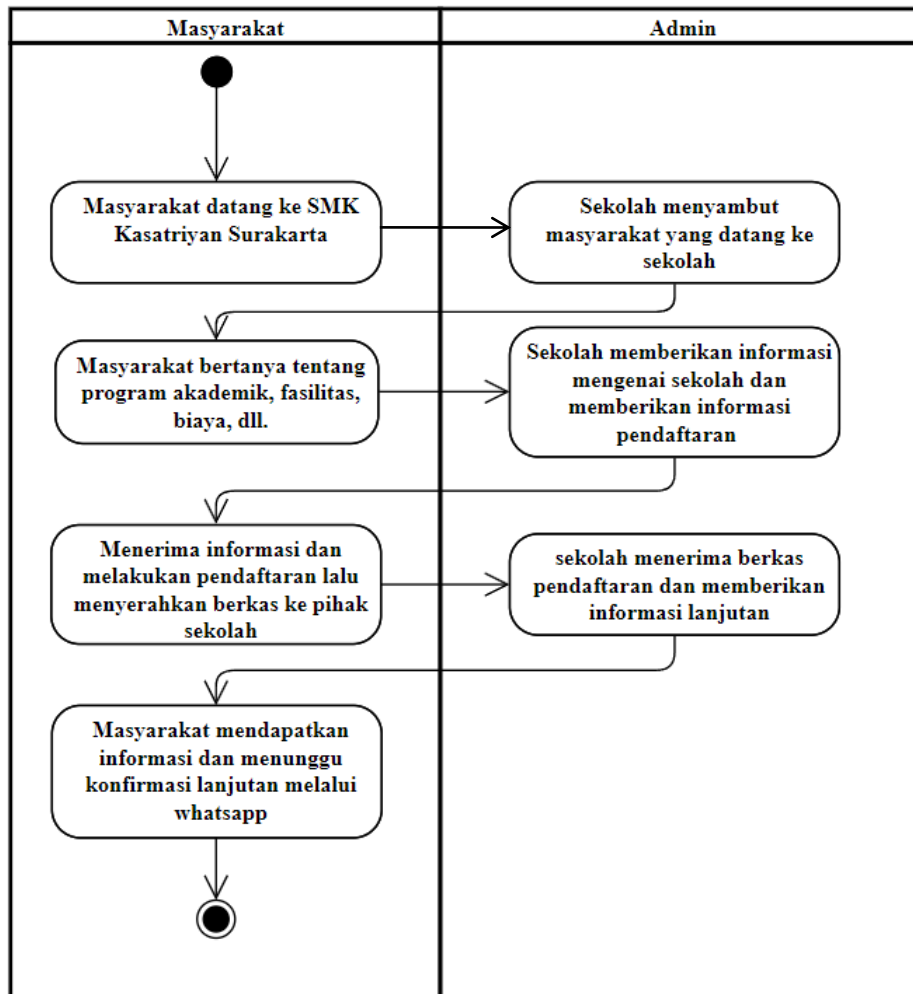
| Masyarakat | Admin |
|---|---|

Masyarakat datang ke SMK Kasatriyan Surakarta

Sekolah menyambut masyarakat yang datang ke sekolah

Masyarakat bertanya tentang program akademik, fasilitas, biaya, dll.

Sekolah memberikan informasi mengenai sekolah dan memberikan informasi pendaftaran

Menerima informasi dan melakukan pendaftaran lalu menyerahkan berkas ke pihak sekolah

sekolah menerima berkas pendaftaran dan memberikan informasi lanjutan

Masyarakat mendapatkan informasi dan menunggu konfirmasi lanjutan melalui whatsapp